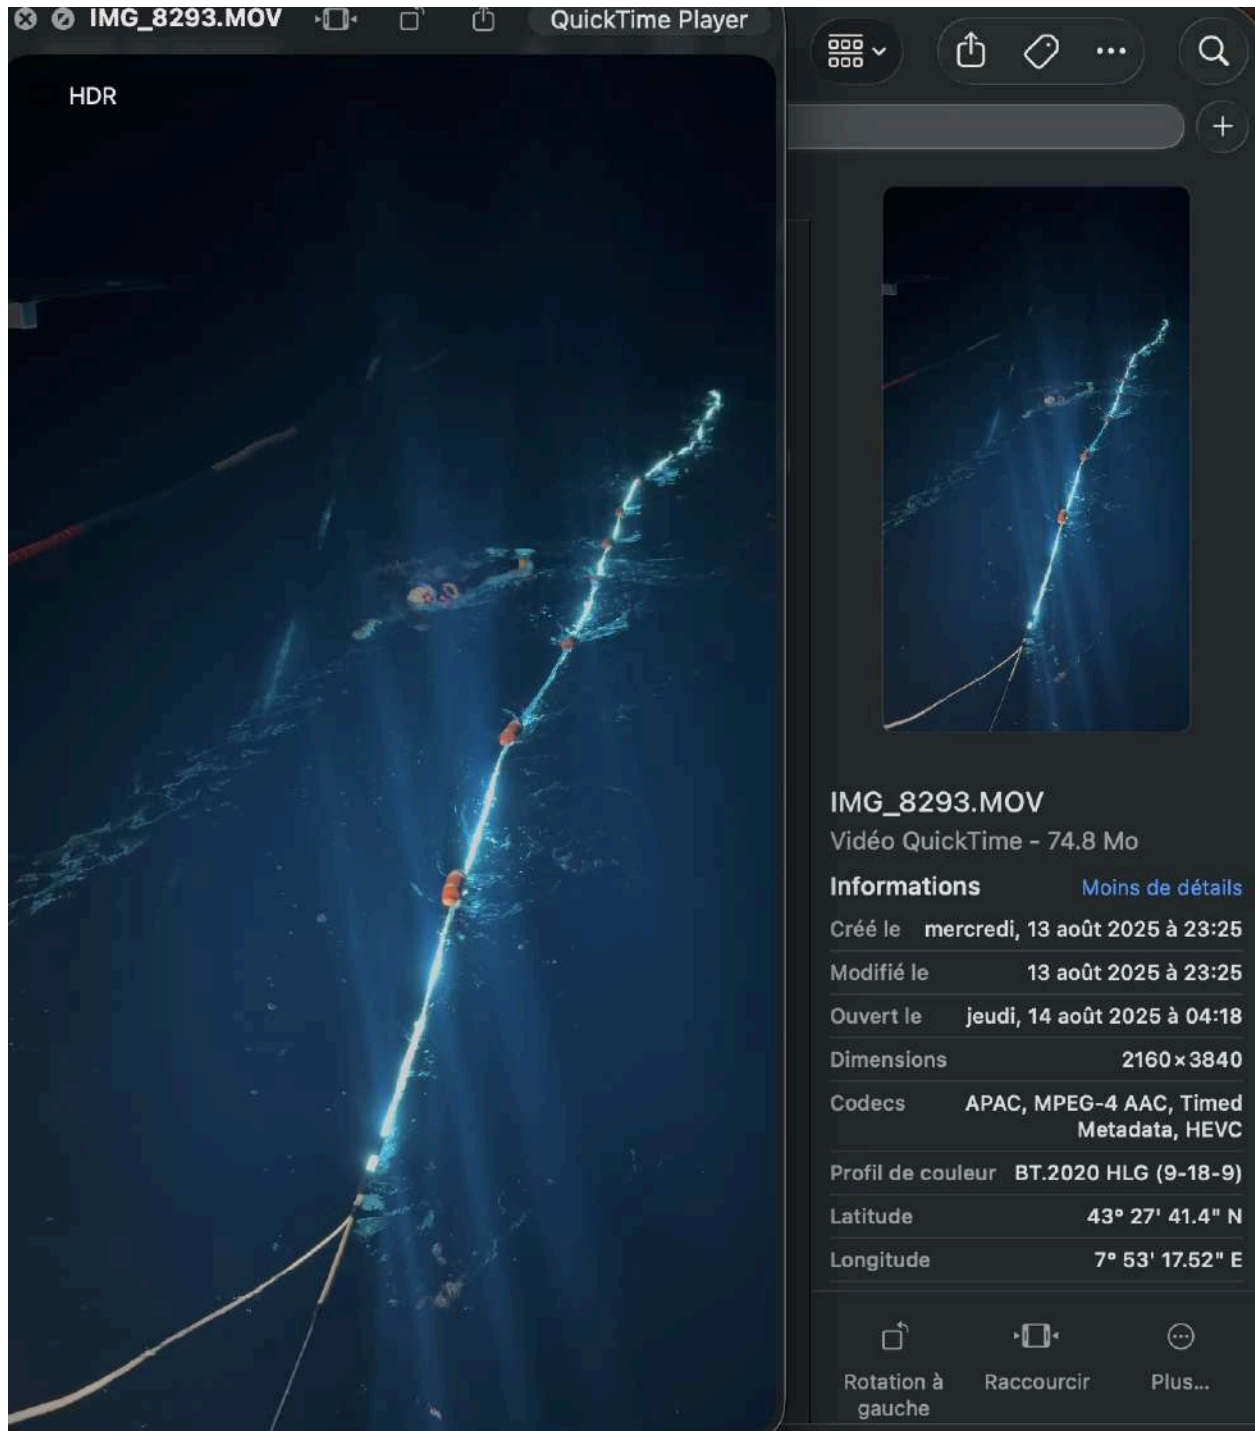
IMG_8293.MOV QuickTime Player

HDR

IMG_8293.MOV
Vidéo QuickTime - 74.8 Mo

Informations Moins de détails

| | |
|---|---|
| Créé le | mercredi, 13 août 2025 à 23:25 |
| Modifié le | 13 août 2025 à 23:25 |
| Ouvert le | jeudi, 14 août 2025 à 04:18 |
| Dimensions | 2160×3840 |
| Codecs | APAC, MPEG-4 AAC, Timed Metadata, HEVC |
| Profil de couleur | BT.2020 HLG (9-18-9) |
| Latitude | 43° 27' 41.4" N |
| Longitude | 7° 53' 17.52" E |

Rotation à gauche
Raccourcir
Plus...